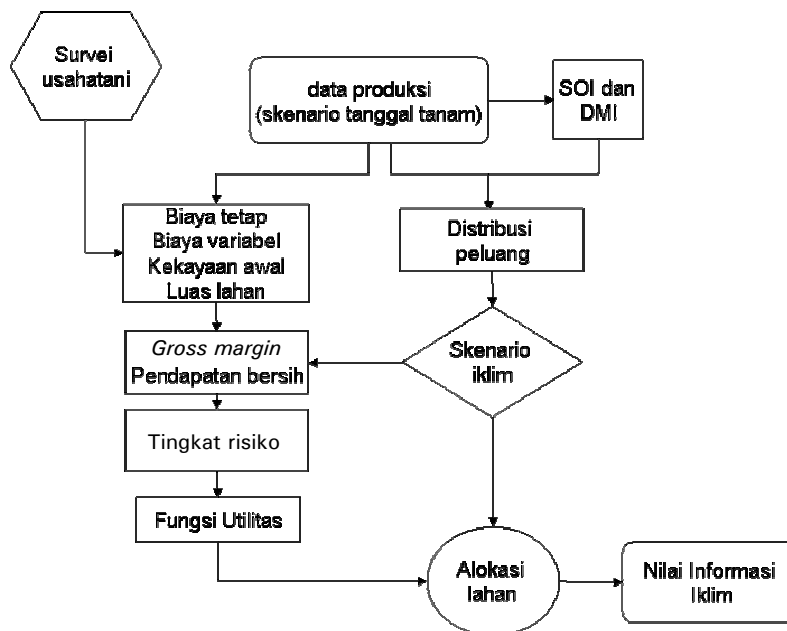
Survei usahatani

data produksi (skenario tanggal tanam)

SOI dan DMI

Biaya tetap
Biaya variabel
Kekayaan awal
Luas lahan

Distribusi peluang

*Gross margin*
Pendapatan bersih

Skenario iklim

Tingkat risiko

Fungsi Utilitas

Alokasi lahan

Nilai Informasi Iklim